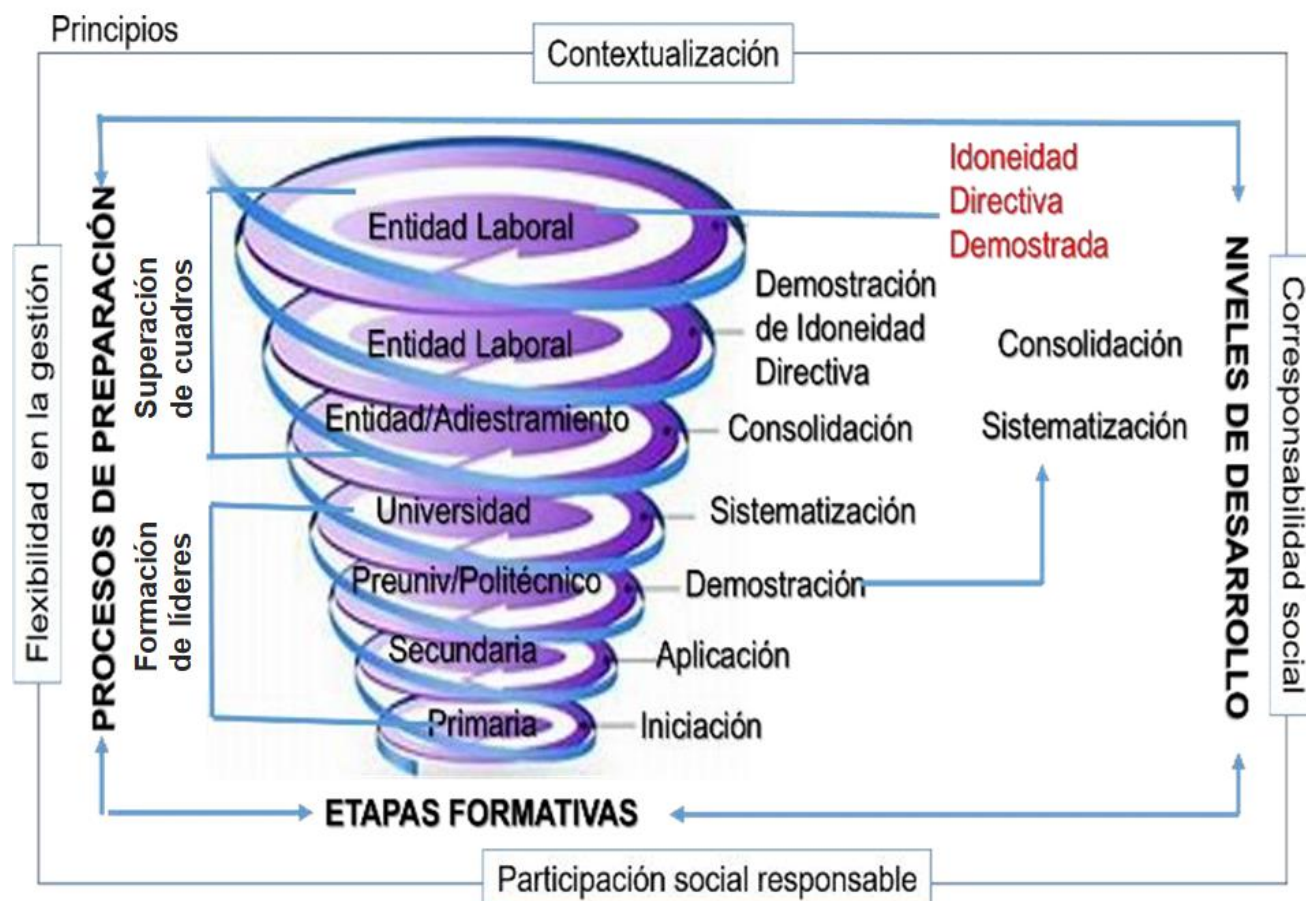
Principios

Contextualización

Flexibilidad en la gestión

PROCESOS DE PREPARACIÓN

Superación de cuadros

Formación de líderes

Entidad Laboral

Entidad Laboral

Entidad/Adiestramiento

Universidad

Preuniv/Politécnico

Secundaria

Primaria

Idoneidad Directiva Demostrada

Demostración de Idoneidad Directiva

Consolidación

Sistematización

Demostración

Aplicación

Iniciación

Consolidación

Sistematización

NIVELES DE DESARROLLO

Corresponsabilidad social

ETAPAS FORMATIVAS

Participación social responsable